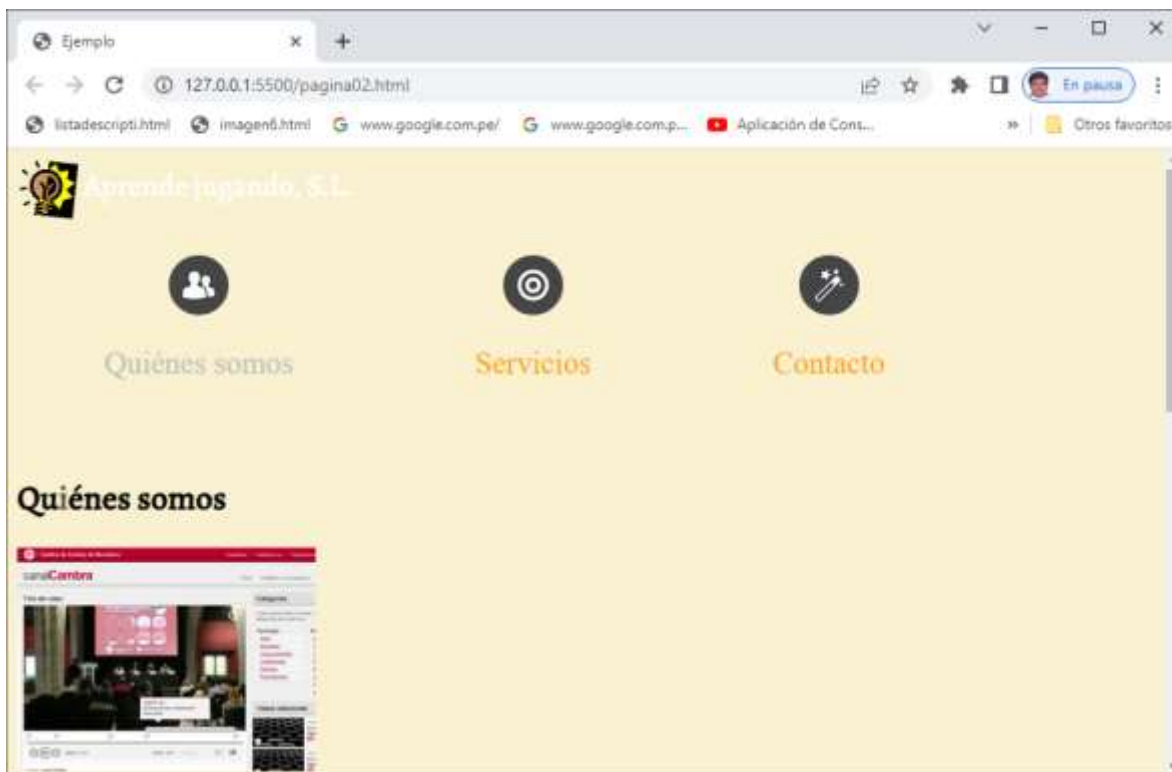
Ejemplo

127.0.0.1:5500/pagina02.html

En pausa

listadescripti.html imagen6.html www.google.com.pe/ www.google.com.p... Aplicación de Cons... Otros favoritos

Aprende jugando, S.L.

Quiénes somos

Servicios

Contacto

Quiénes somos

canalCambra